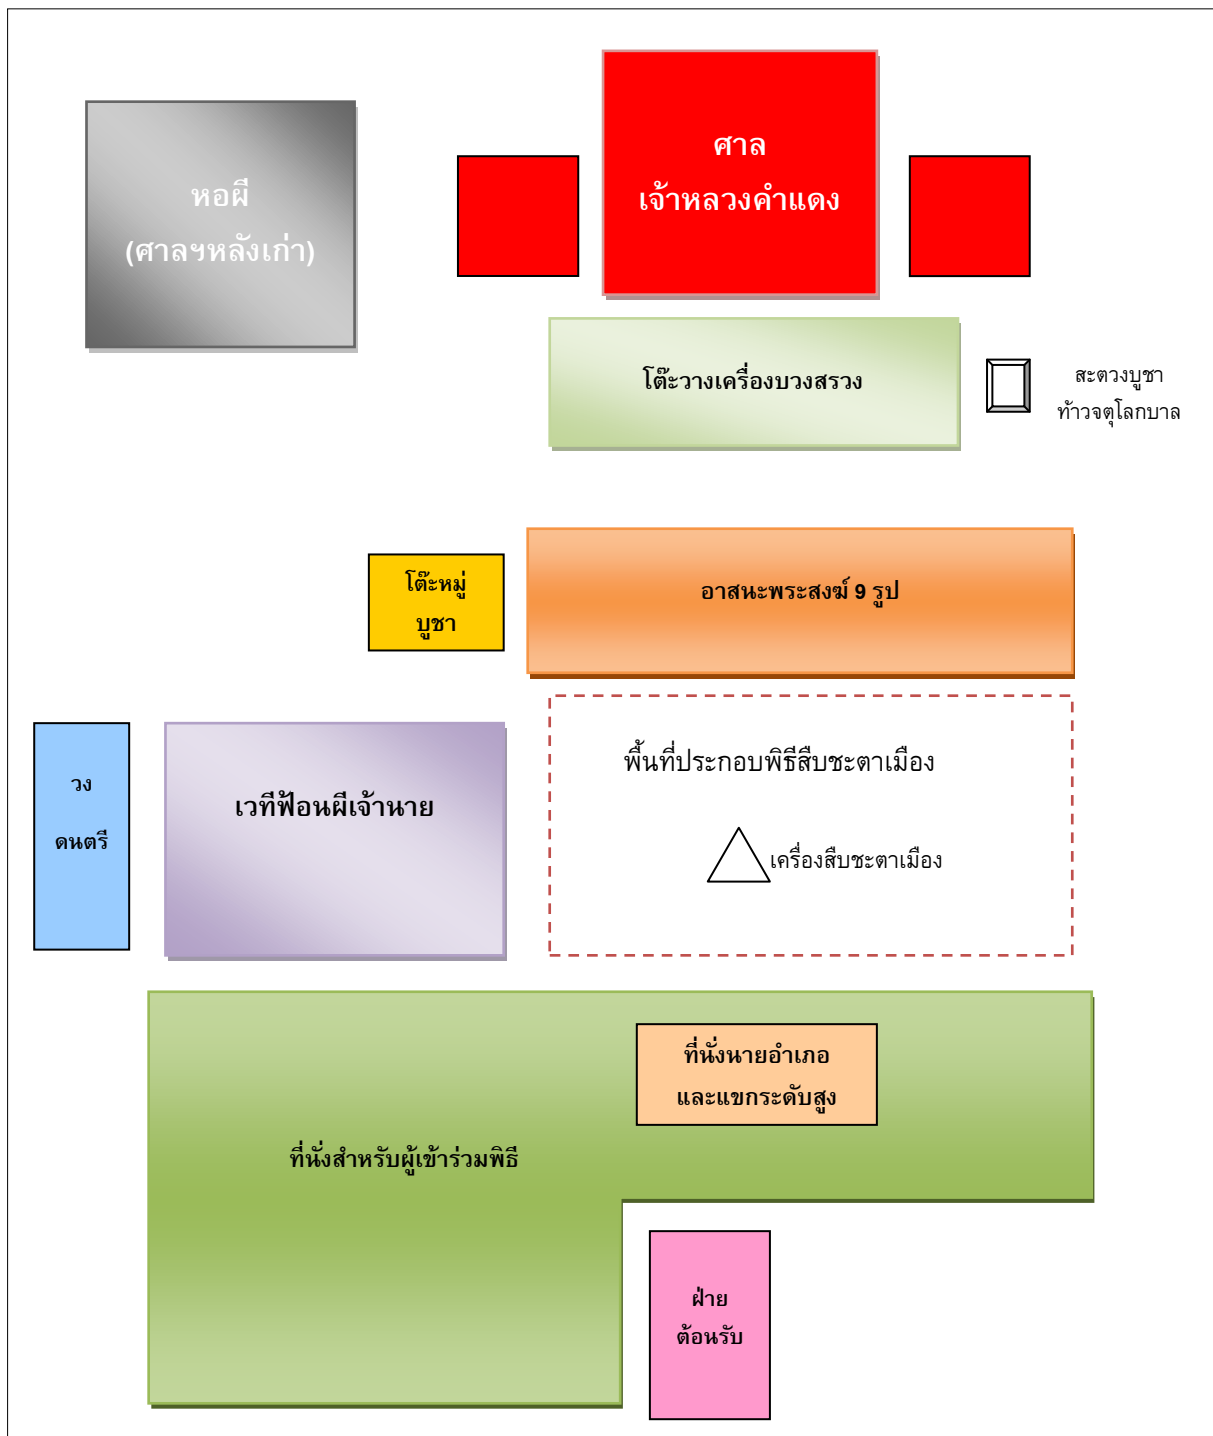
หอผี
(ศาลฯหลังเก่า)

ศาล
เจ้าหลวงคำแดง

โต๊ะวางเครื่องบวงสรวง

สะตวงบูชา
ท้าวจตุโลกบาล

โต๊ะหมู่
บูชา

อาสนะพระสงฆ์ 9 รูป

วง
ดนตรี

เวทีฟ้อนผีเจ้านาย

พื้นที่ประกอบพิธีสืบชะตาเมือง

เครื่องสืบชะตาเมือง

ที่นั่งนายอำเภอ
และแขกระดับสูง

ที่นั่งสำหรับผู้เข้าร่วมพิธี

ฝ่าย
ต้อนรับ